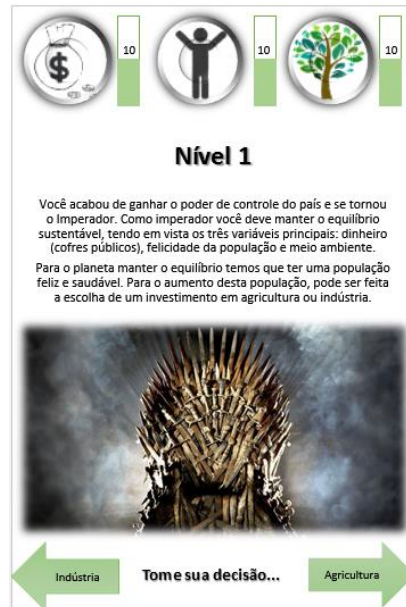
$ 10 10 10

Nível 1

Você acabou de ganhar o poder de controle do país e se tornou o Imperador. Como imperador você deve manter o equilíbrio sustentável, tendo em vista os três variáveis principais: dinheiro (cofres públicos), felicidade da população e meio ambiente.

Para o planeta manter o equilíbrio temos que ter uma população feliz e saudável. Para o aumento desta população, pode ser feita a escolha de um investimento em agricultura ou indústria.

Indústria Tome sua decisão... Agricultura